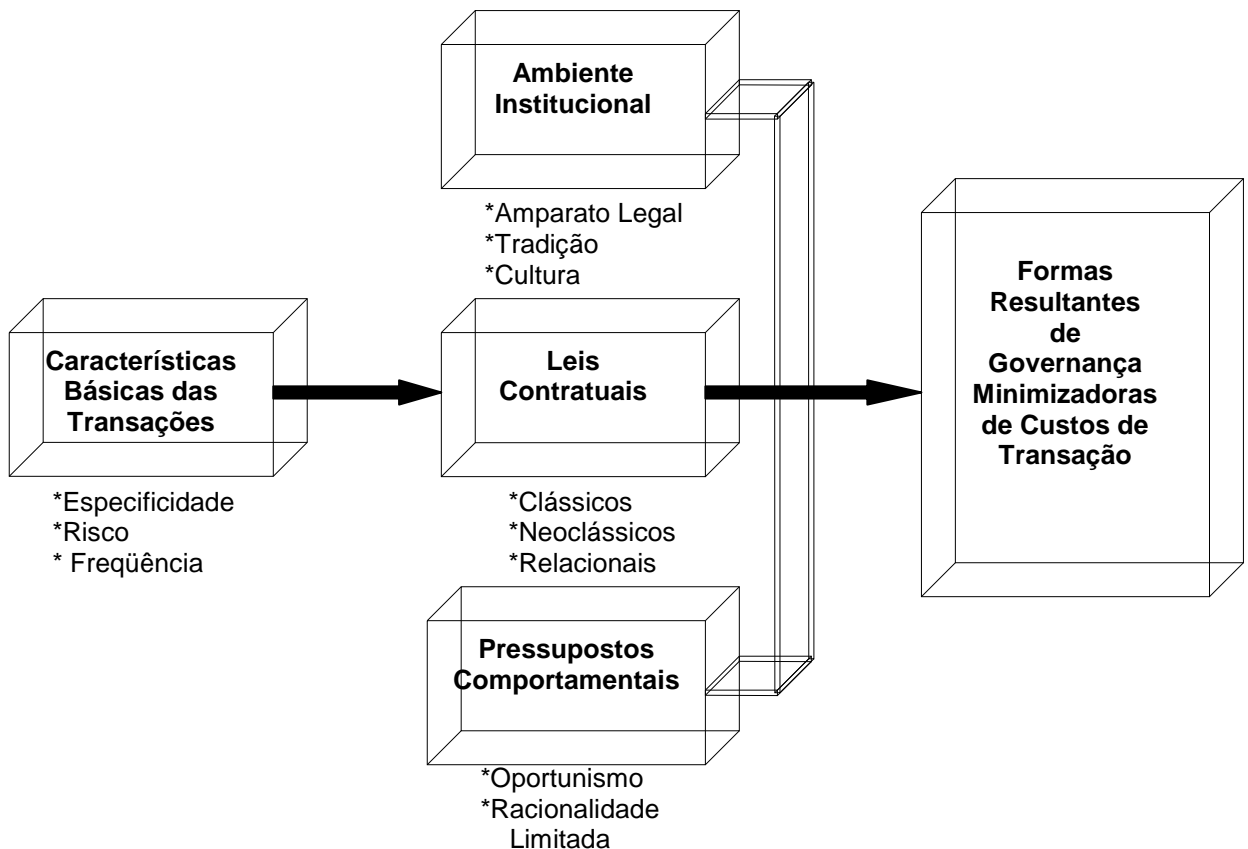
Ambiente Institucional

*Amparato Legal
*Tradição
*Cultura

Características Básicas das Transações

*Especificidade
*Risco
* Freqüência

Leis Contratuais

*Clássicos
*Neoclássicos
*Relacionais

Pressupostos Comportamentais

*Oportunismo
*Racionalidade Limitada

Formas Resultantes de Governança Minimizadoras de Custos de Transação